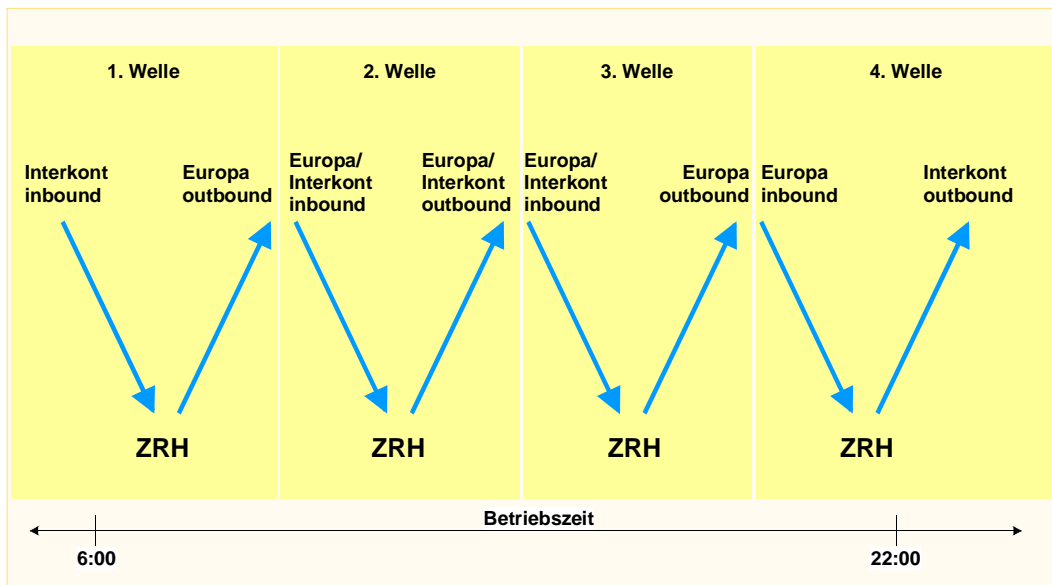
1. Welle

Interkont inbound

Europa outbound

ZRH

2. Welle

Europa/ Interkont inbound

Europa/ Interkont outbound

ZRH

3. Welle

Europa/ Interkont inbound

Europa outbound

ZRH

4. Welle

Europa inbound

Interkont outbound

ZRH

Betriebszeit

6:00

22:00